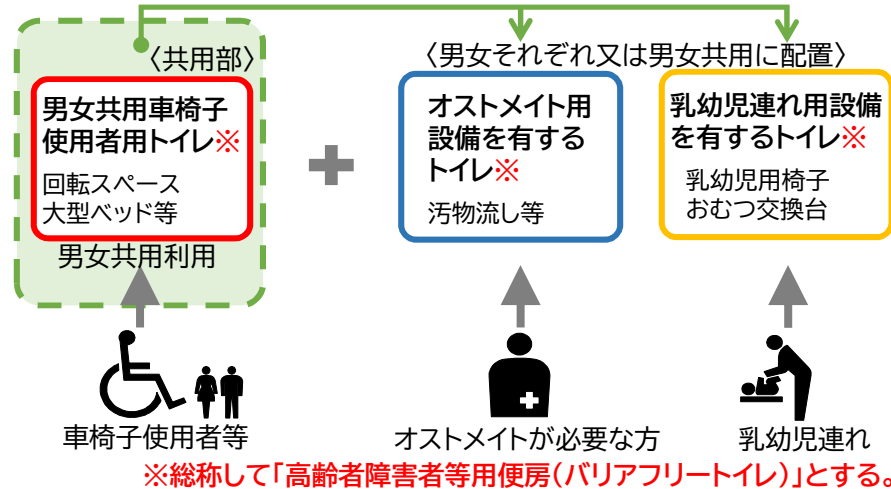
〈共用部〉

男女共用車椅子使用者用トイレ※

回転スペース
大型ベッド等

男女共用利用

〈男女それぞれ又は男女共用に配置〉

オストメイト用設備を有するトイレ※

汚物流し等

乳幼児連れ用設備を有するトイレ※

乳幼児用椅子
おむつ交換台

車椅子使用者等

オストメイトが必要な方

乳幼児連れ

※総称して「高齢者障害者等用便房（バリアフリートイレ）」とする。